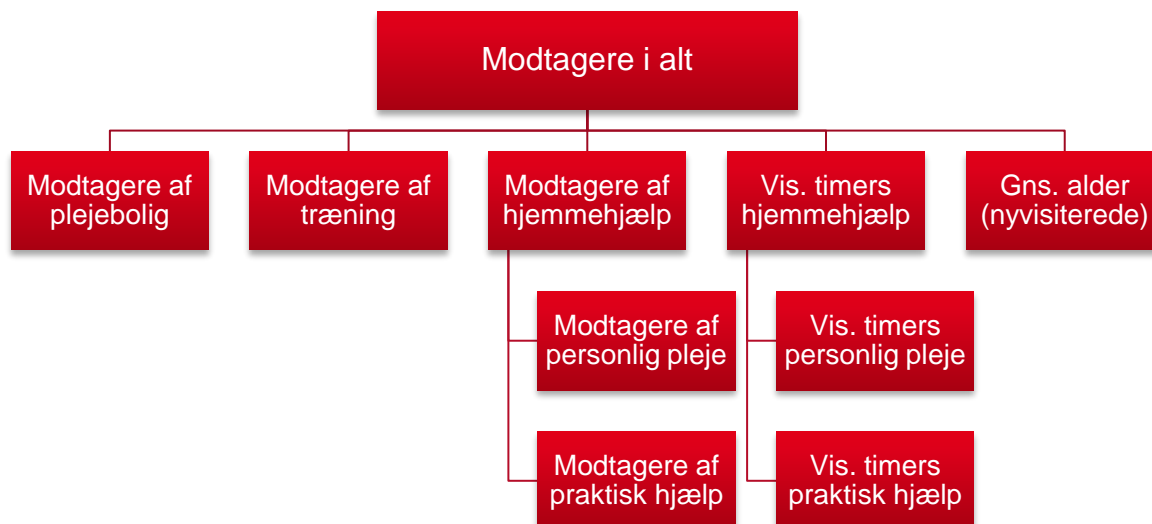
Modtagere i alt

Modtagere af plejebolig

Modtagere af træning

Modtagere af hjemmehjælp

Vis. timers hjemmehjælp

Gns. alder (nyvisiterede)

Modtagere af personlig pleje

Modtagere af praktisk hjælp

Vis. timers personlig pleje

Vis. timers praktisk hjælp